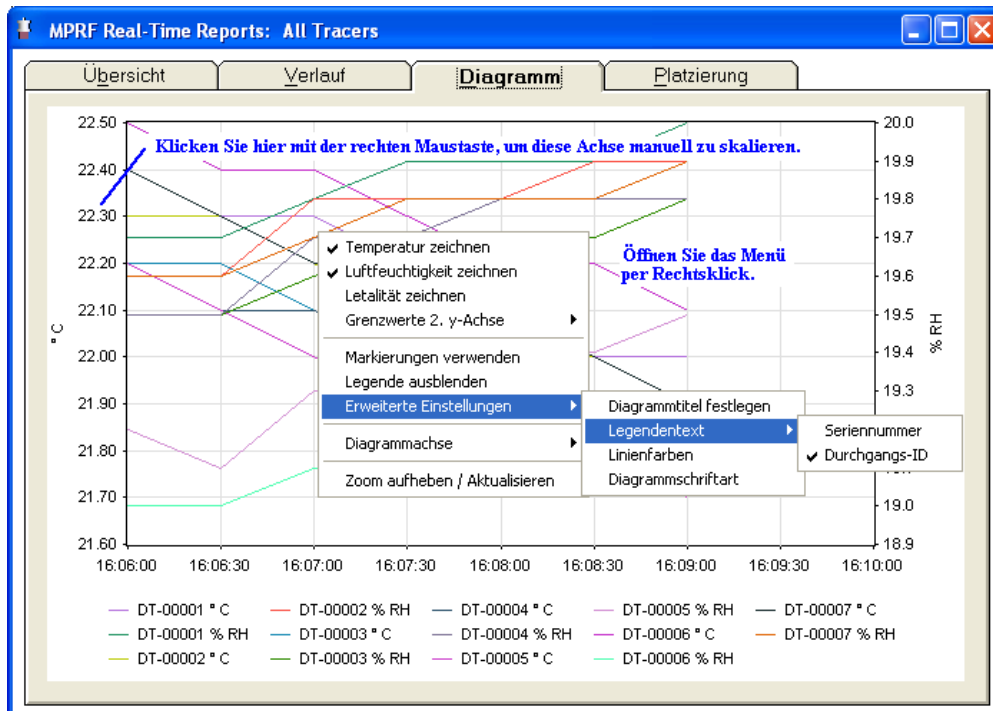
MPRF Real-Time Reports: All Tracers

Übersicht | Verlauf | Diagramm | Platzierung

Klicken Sie hier mit der rechten Maustaste, um diese Achse manuell zu skalieren.

Öffnen Sie das Menü per Rechtsklick.

22.50
22.40
22.30
22.20
22.10
22.00
21.90
21.80
21.70
21.60

° C

20.0
19.9
19.8
19.7
19.6
19.5
19.4
19.3
19.0
18.9

% RH

16:06:00 16:06:30 16:07:00 16:07:30 16:08:00 16:08:30 16:09:00 16:09:30 16:10:00

✔ Temperatur zeichnen
✔ Luftfeuchtigkeit zeichnen
Letalität zeichnen
Grenzwerte 2. y-Achse ▶
Markierungen verwenden
Legende ausblenden
Erweiterte Einstellungen ▶
Diagrammachse ▶
Zoom aufheben / Aktualisieren

Diagrammtitel festlegen
Legendentext ▶
Linienfarben
Diagrammschriftart

Seriennummer
✔ Durchgangs-ID

DT-00001 ° C
DT-00002 % RH
DT-00004 ° C
DT-00005 % RH
DT-00007 ° C
DT-00001 % RH
DT-00003 ° C
DT-00004 % RH
DT-00006 ° C
DT-00007 % RH
DT-00002 ° C
DT-00003 % RH
DT-00005 ° C
DT-00006 % RH